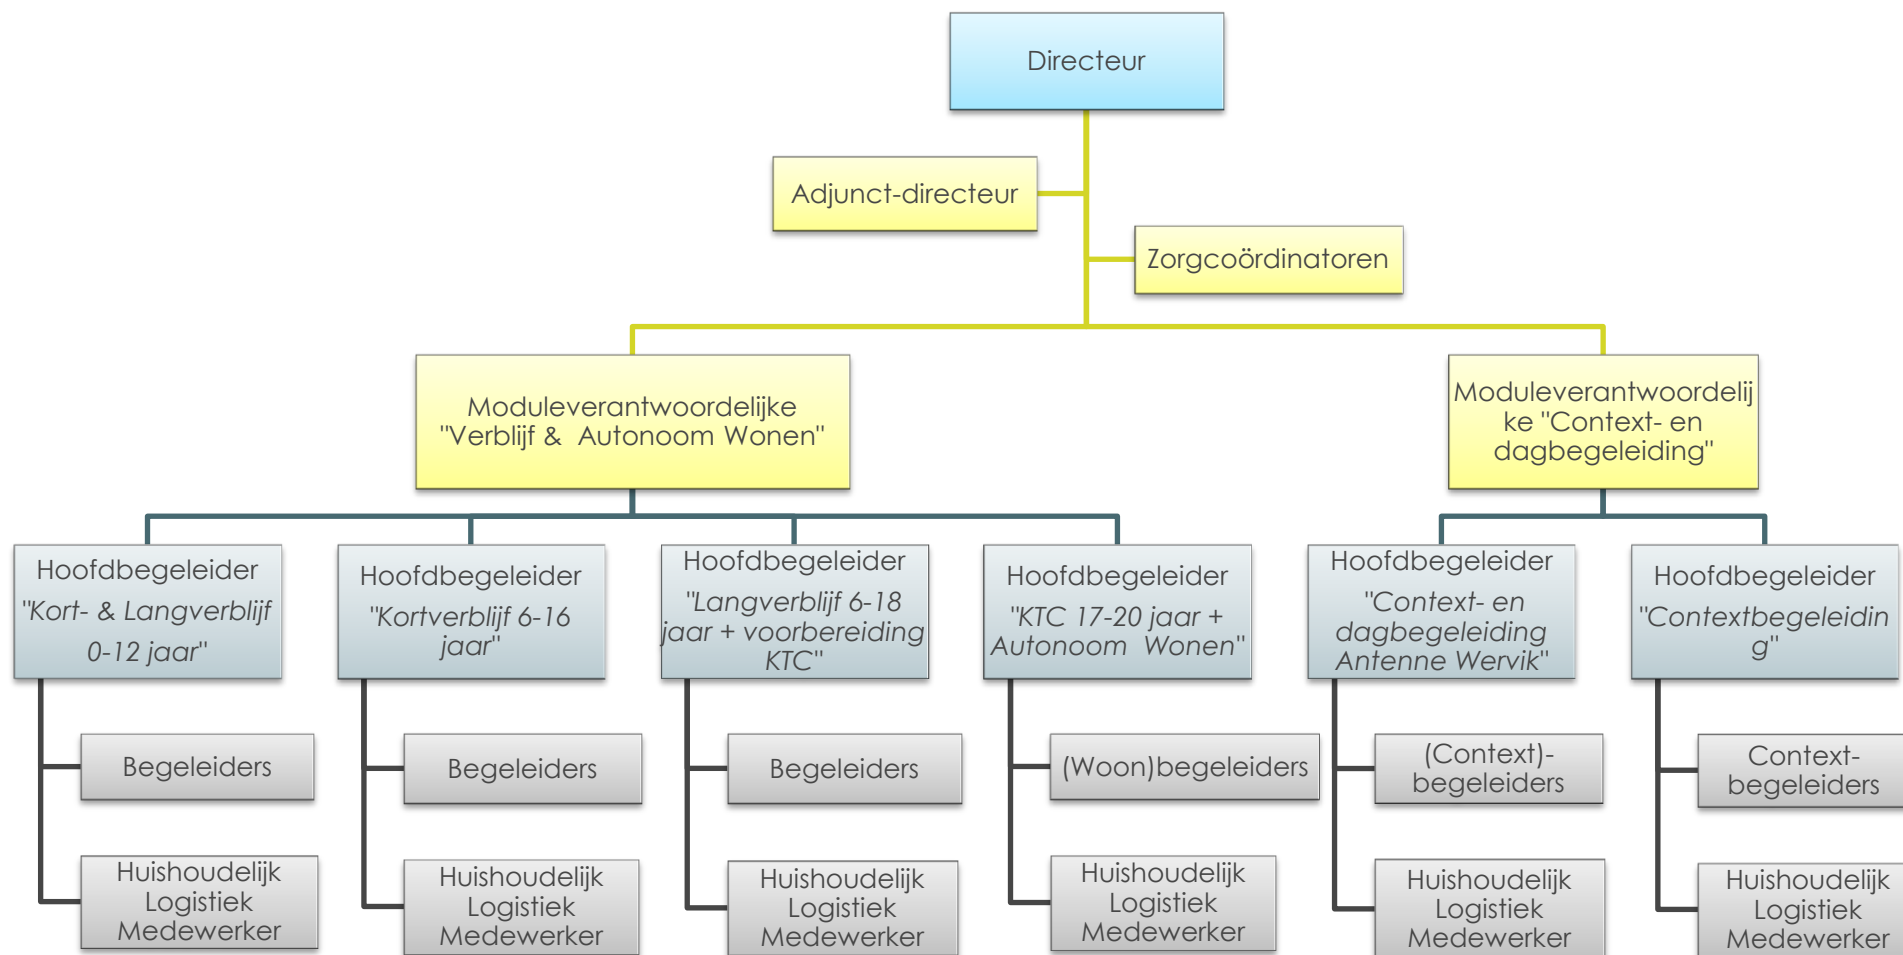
Directeur

Adjunct-directeur

Zorgcoördinatoren

Moduleverantwoordelijke "Verblijf & Autonoom Wonen"

Moduleverantwoordelijke "Context- en dagbegeleiding"

Hoofdbegeleider "Kort- & Langverblijf 0-12 jaar"

Begeleiders

Huishoudelijk Logistiek Medewerker

Hoofdbegeleider "Kortverblijf 6-16 jaar"

Begeleiders

Huishoudelijk Logistiek Medewerker

Hoofdbegeleider "Langverblijf 6-18 jaar + voorbereiding KTC"

Begeleiders

Huishoudelijk Logistiek Medewerker

Hoofdbegeleider "KTC 17-20 jaar + Autonoom Wonen"

(Woon)begeleiders

Huishoudelijk Logistiek Medewerker

Hoofdbegeleider "Context- en dagbegeleiding Antenne Wervik"

(Context)-begeleiders

Huishoudelijk Logistiek Medewerker

Hoofdbegeleider "Contextbegeleiding"

Context-begeleiders

Huishoudelijk Logistiek Medewerker